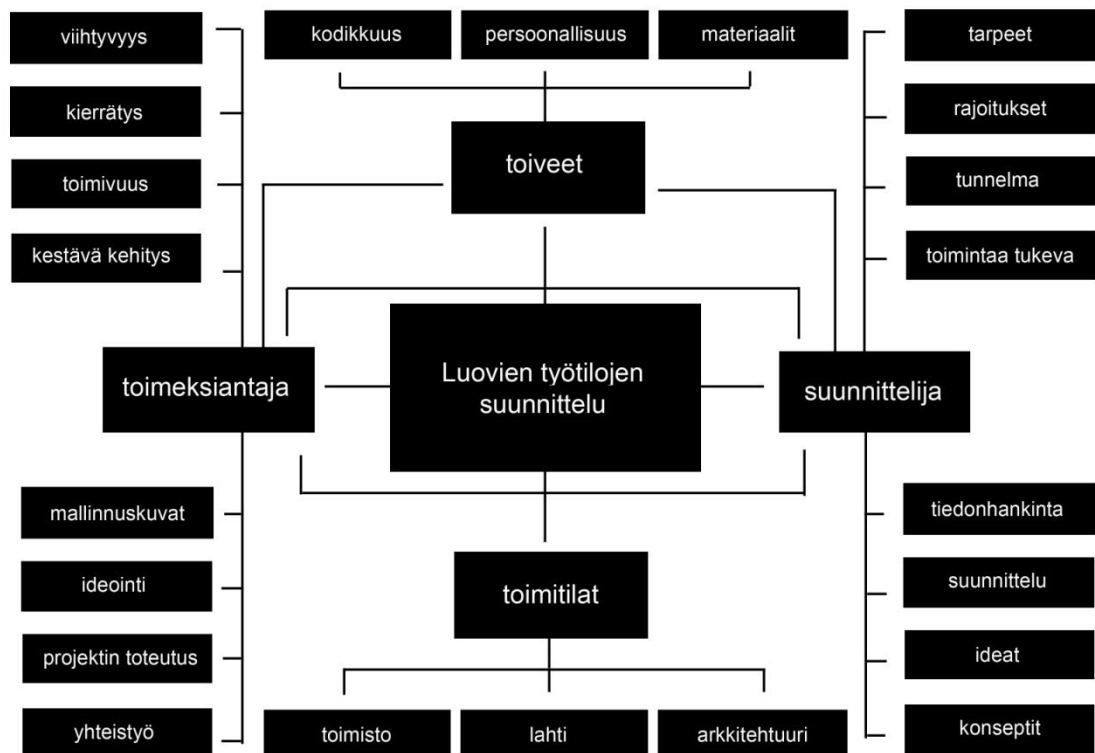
viihtyvyys

kierrätys

toimivuus

kestävä kehitys

kodikkuus

persoonallisuus

materiaalit

toiveet

tarpeet

rajoitukset

tunnelma

toimintaa tukeva

toimeksiantaja

Luovien työtilojen suunnittelu

suunnittelija

mallinnuskuvat

ideointi

projektin toteutus

yhteistyö

toimitilat

tiedonhankinta

suunnittelu

ideat

konseptit

toimisto

lahti

arkkitehtuuri